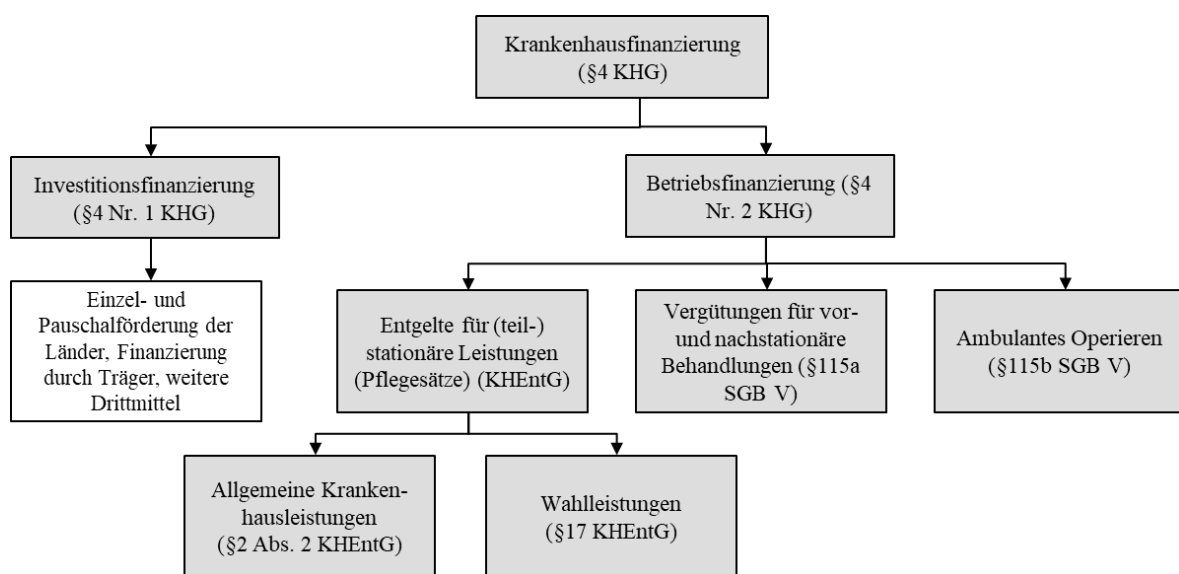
Krankenhausfinanzierung (§4 KHG)

Investitionsfinanzierung (§4 Nr. 1 KHG)

Betriebsfinanzierung (§4 Nr. 2 KHG)

Einzel- und Pauschalförderung der Länder, Finanzierung durch Träger, weitere Drittmittel

Entgelte für (teil-) stationäre Leistungen (Pflegesätze) (KHEntG)

Vergütungen für vor- und nachstationäre Behandlungen (§115a SGB V)

Ambulantes Operieren (§115b SGB V)

Allgemeine Krankenhausleistungen (§2 Abs. 2 KHEntG)

Wahlleistungen (§17 KHEntG)